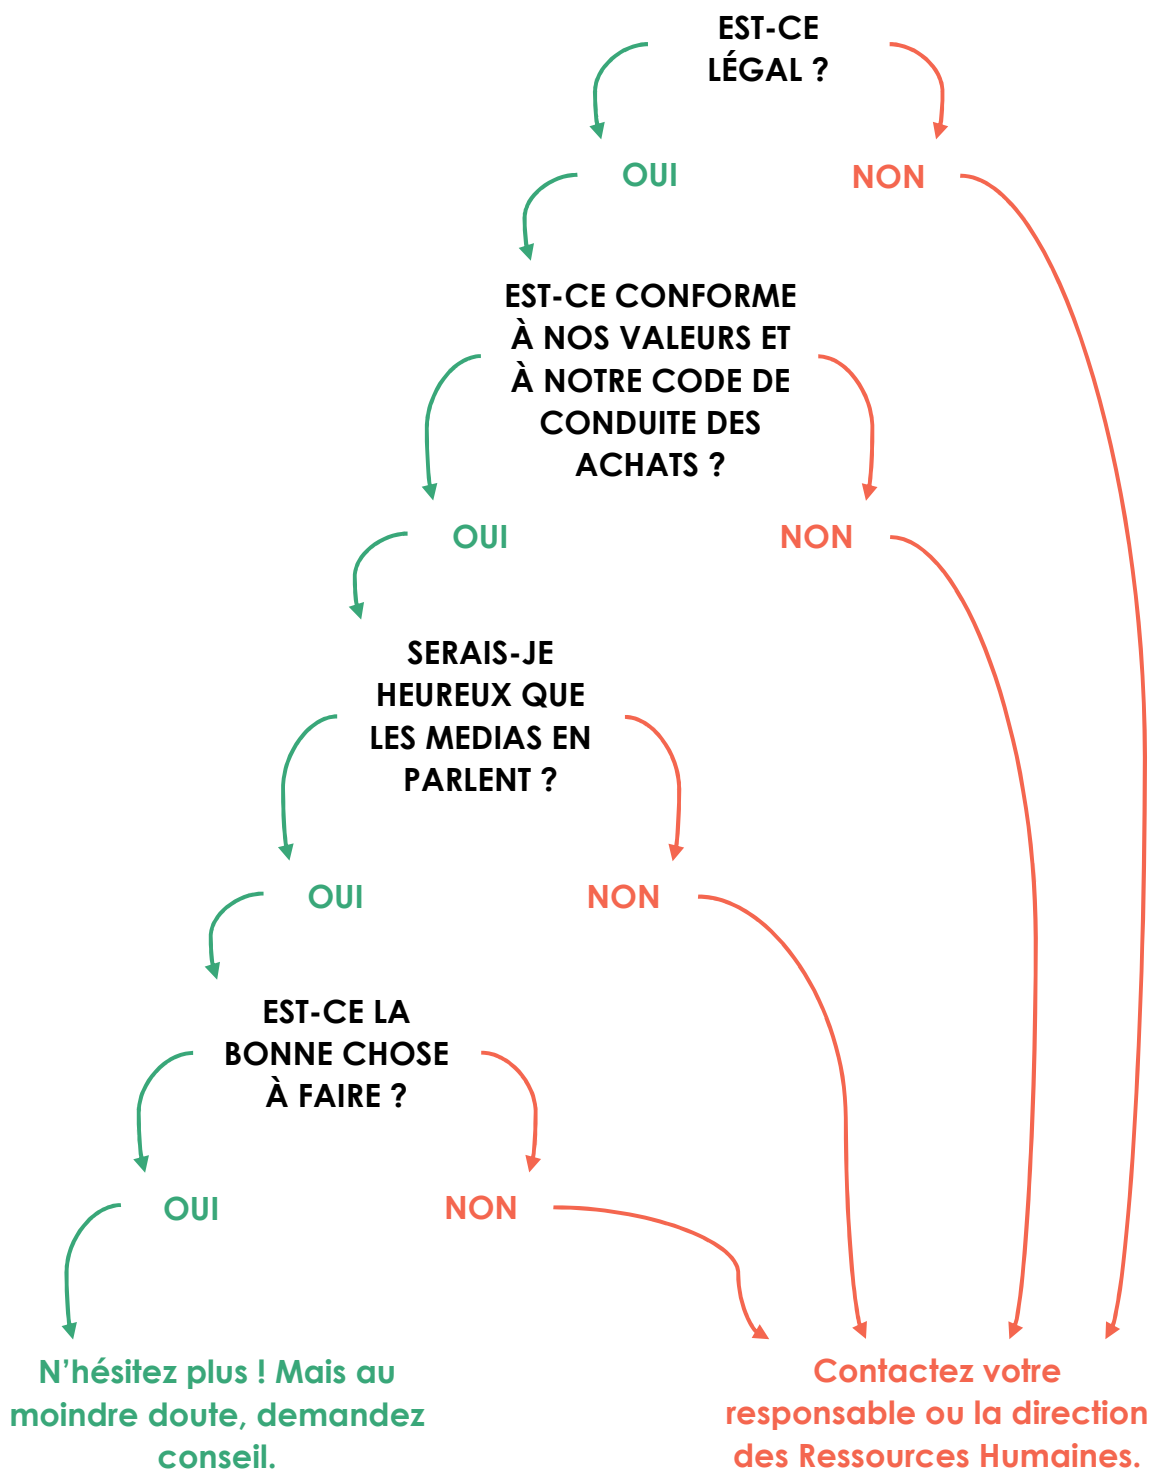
EST-CE LÉGAL ?

OUI

NON

EST-CE CONFORME À NOS VALEURS ET À NOTRE CODE DE CONDUITE DES ACHATS ?

OUI

NON

SERAIS-JE HEUREUX QUE LES MEDIAS EN PARLENT ?

OUI

NON

EST-CE LA BONNE CHOSE À FAIRE ?

OUI

NON

N'hésitez plus ! Mais au moindre doute, demandez conseil.

Contactez votre responsable ou la direction des Ressources Humaines.